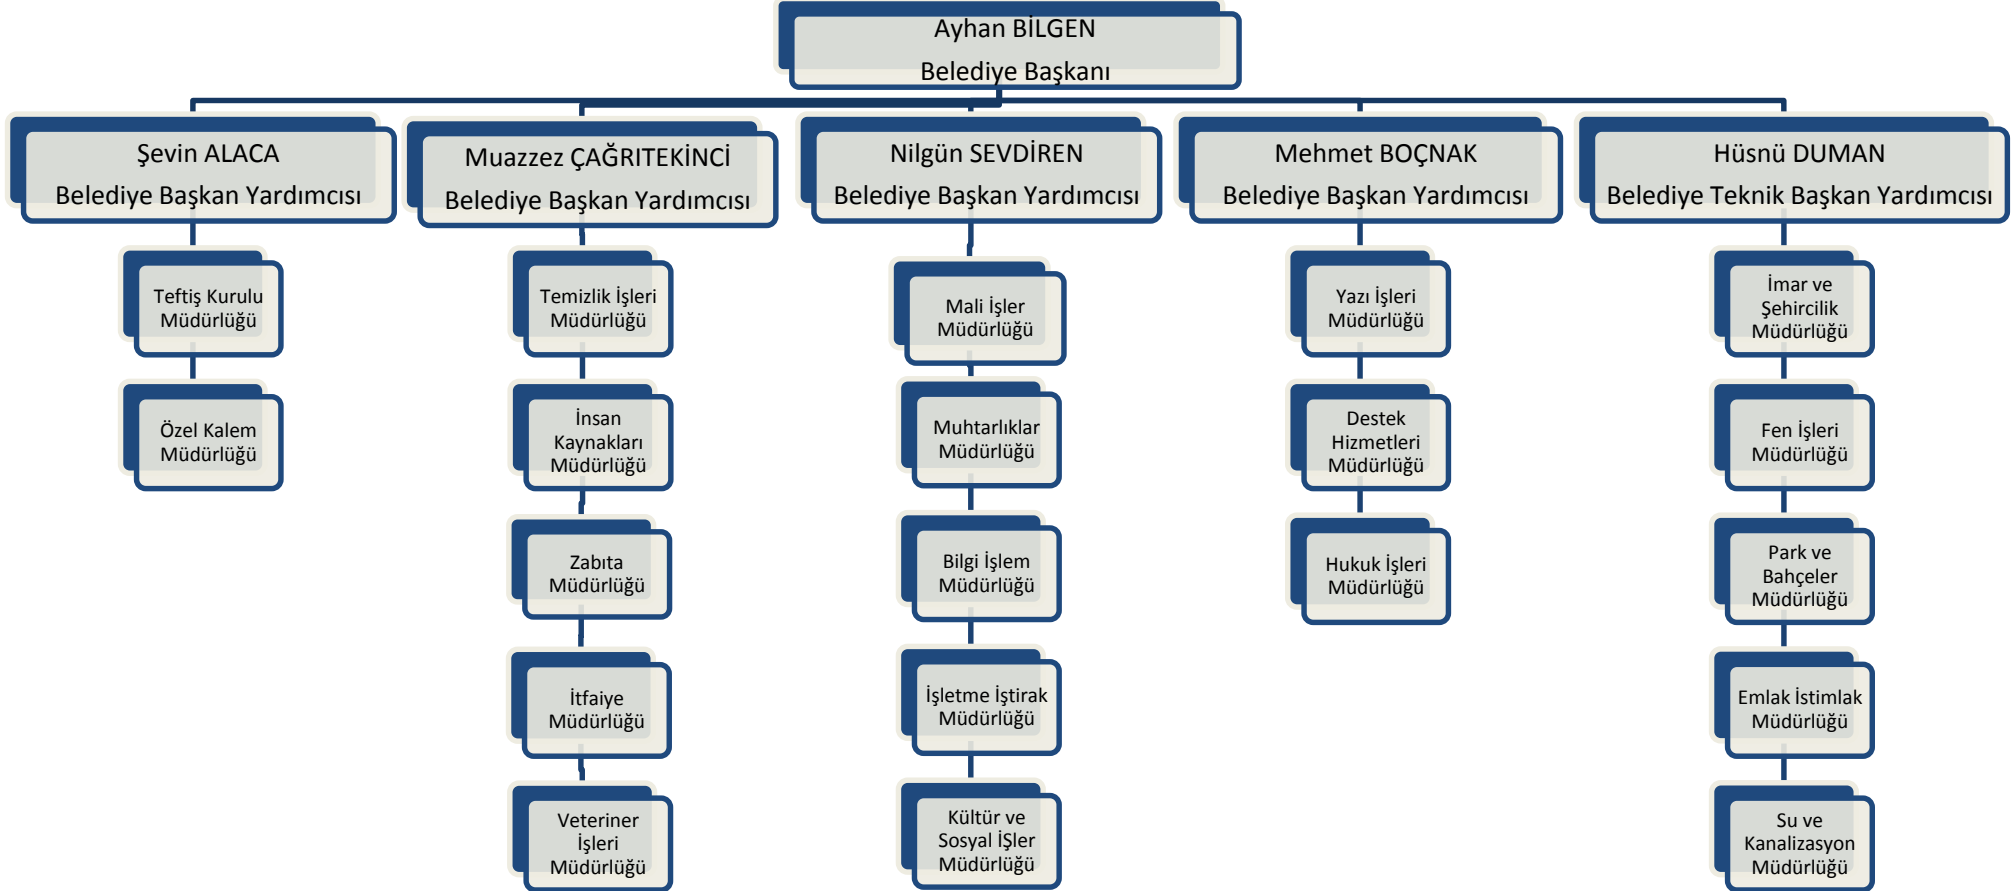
Ayhan BİLGEN
Belediye Başkanı

Şevin ALACA
Belediye Başkan Yardımcısı

Teftiş Kurulu Müdürlüğü

Özel Kalem Müdürlüğü

Muazzez ÇAĞRITEKİNCİ
Belediye Başkan Yardımcısı

Temizlik İşleri Müdürlüğü

İnsan Kaynakları Müdürlüğü

Zabıta Müdürlüğü

İtfaiye Müdürlüğü

Veteriner İşleri Müdürlüğü

Nilgün SEVDİREN
Belediye Başkan Yardımcısı

Mali İşler Müdürlüğü

Muhtarlıklar Müdürlüğü

Bilgi İşlem Müdürlüğü

İşletme İştirak Müdürlüğü

Kültür ve Sosyal İşler Müdürlüğü

Mehmet BOÇNAK
Belediye Başkan Yardımcısı

Yazı İşleri Müdürlüğü

Destek Hizmetleri Müdürlüğü

Hukuk İşleri Müdürlüğü

Hüsnü DUMAN
Belediye Teknik Başkan Yardımcısı

İmar ve Şehircilik Müdürlüğü

Fen İşleri Müdürlüğü

Park ve Bahçeler Müdürlüğü

Emlak İstimlak Müdürlüğü

Su ve Kanalizasyon Müdürlüğü